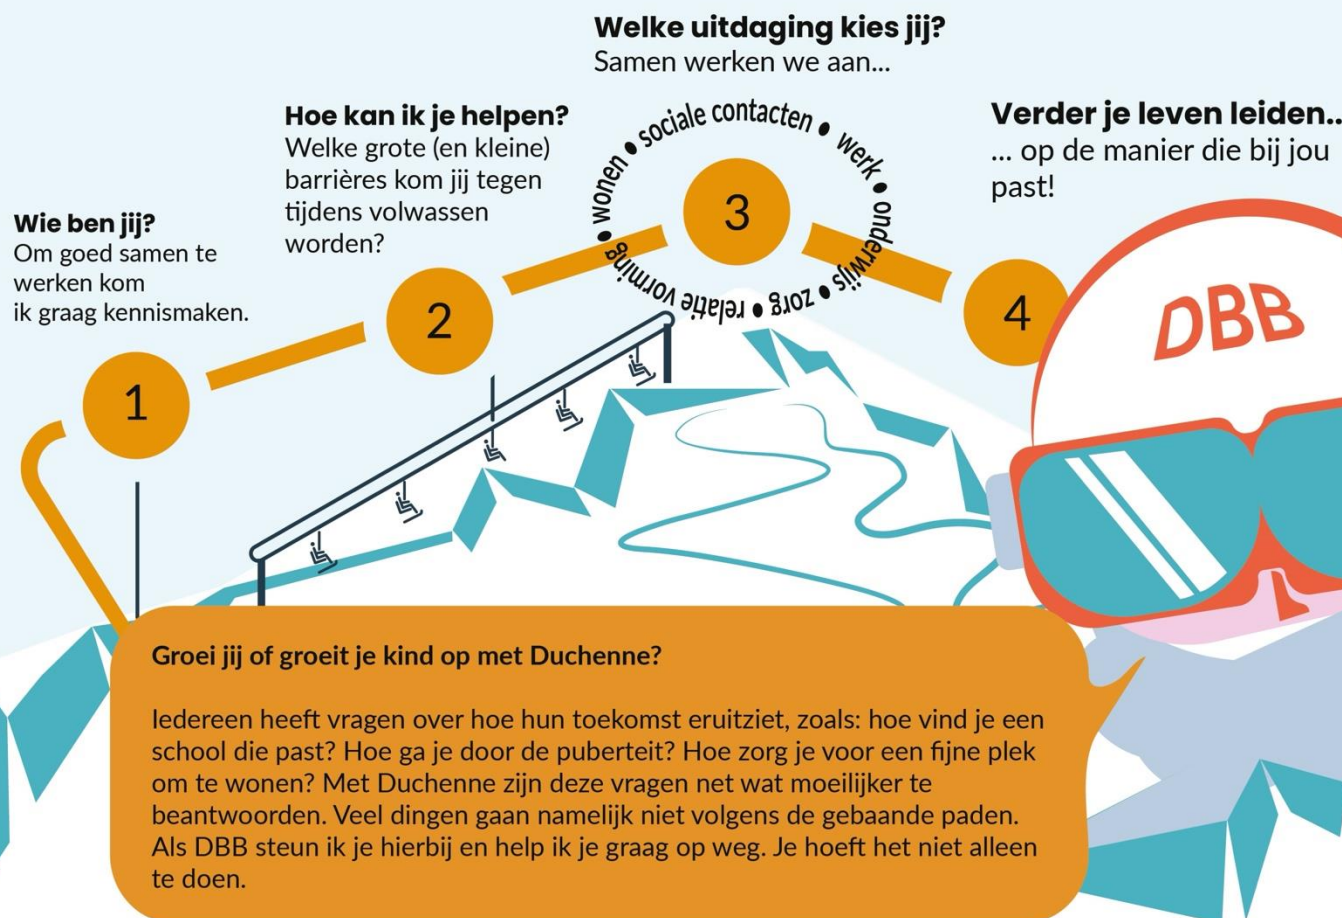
Welke uitdaging kies jij?
Samen werken we aan...

Hoe kan ik je helpen?
Welke grote (en kleine) barrières kom jij tegen tijdens volwassen worden?

sociale contacten • werk • onderwijs • zorg • relatie vorming • wonen •

3

Verder je leven leiden..
... op de manier die bij jou past!

Wie ben jij?
Om goed samen te werken kom ik graag kennismaken.

2

1

4

DBB

Groei jij of groeit je kind op met Duchenne?

Iedereen heeft vragen over hoe hun toekomst eruitziet, zoals: hoe vind je een school die past? Hoe ga je door de puberteit? Hoe zorg je voor een fijne plek om te wonen? Met Duchenne zijn deze vragen net wat moeilijker te beantwoorden. Veel dingen gaan namelijk niet volgens de gebaande paden. Als DBB steun ik je hierbij en help ik je graag op weg. Je hoeft het niet alleen te doen.